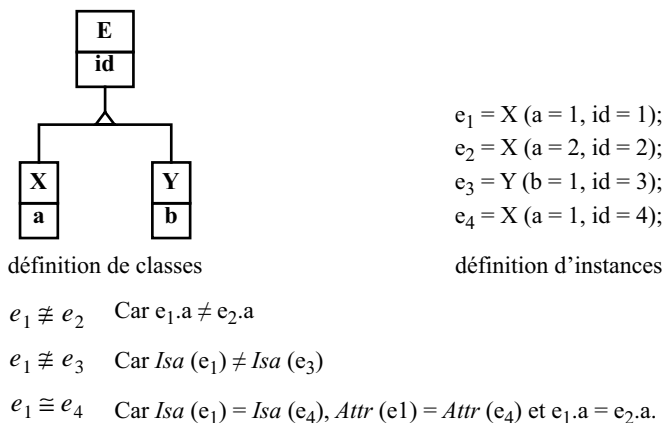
E
id

X
a

Y
b

définition de classes

$e_1 = X (a = 1, id = 1);$
$e_2 = X (a = 2, id = 2);$
$e_3 = Y (b = 1, id = 3);$
$e_4 = X (a = 1, id = 4);$

définition d'instances

$e_1 \not\cong e_2$ Car $e_1.a \neq e_2.a$

$e_1 \not\cong e_3$ Car *Isa* $(e_1) \neq$ *Isa* $(e_3)$

$e_1 \cong e_4$ Car *Isa* $(e_1) =$ *Isa* $(e_4)$, *Attr* (e1) = *Attr* $(e_4)$ et $e_1.a = e_2.a.$